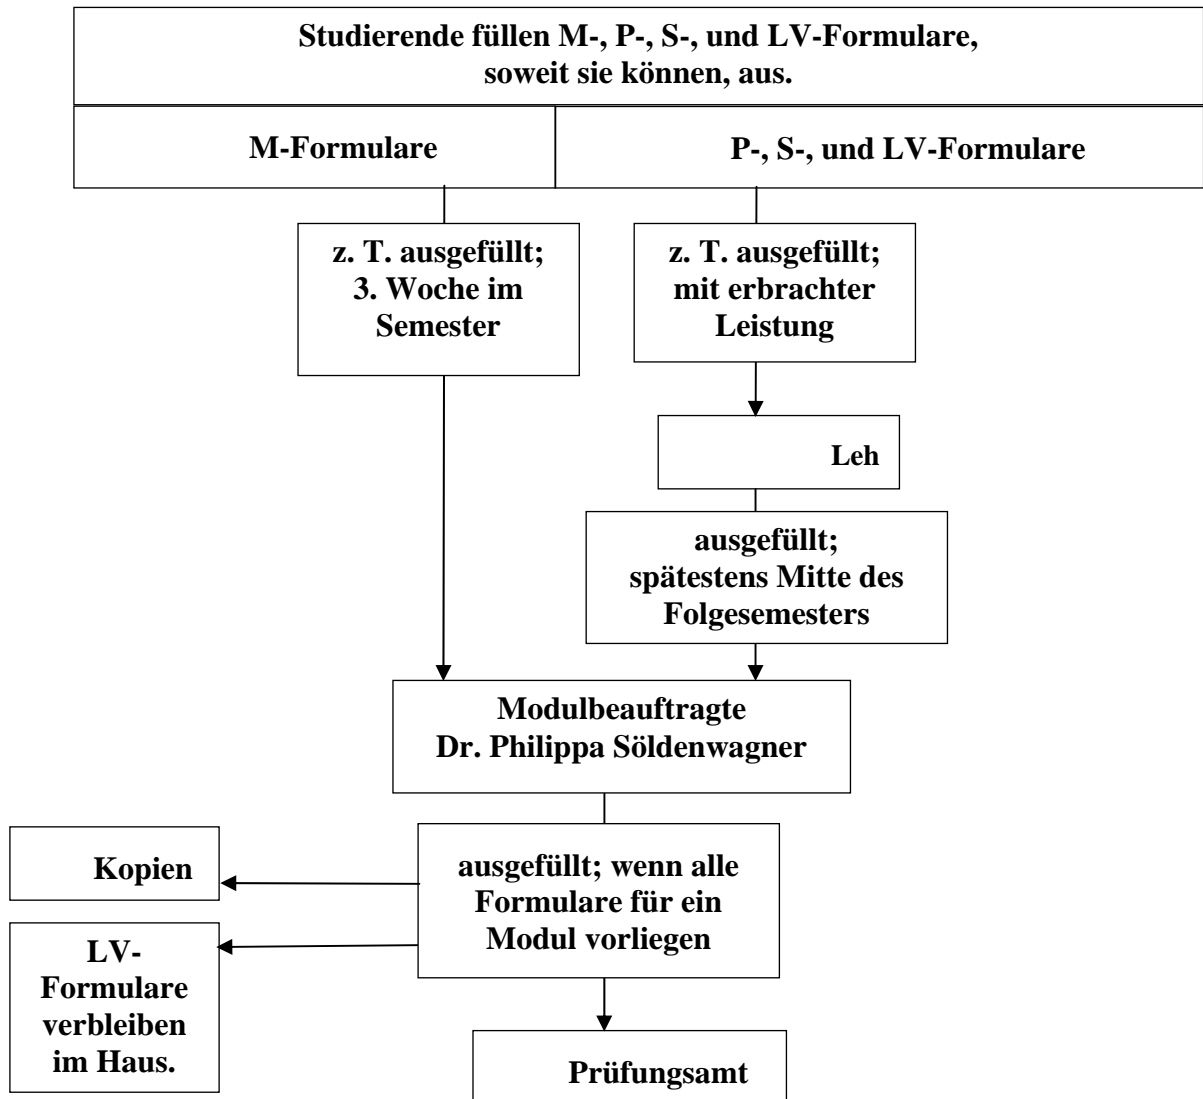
Studierende füllen M-, P-, S-, und LV-Formulare, soweit sie können, aus.

M-Formulare

P-, S-, und LV-Formulare

z. T. ausgefüllt; 3. Woche im Semester

z. T. ausgefüllt; mit erbrachter Leistung

Leh

ausgefüllt; spätestens Mitte des Folgesemesters

Modulbeauftragte Dr. Philippa Söldenwagner

Kopien

ausgefüllt; wenn alle Formulare für ein Modul vorliegen

LV-Formulare verbleiben im Haus.

Prüfungsamt